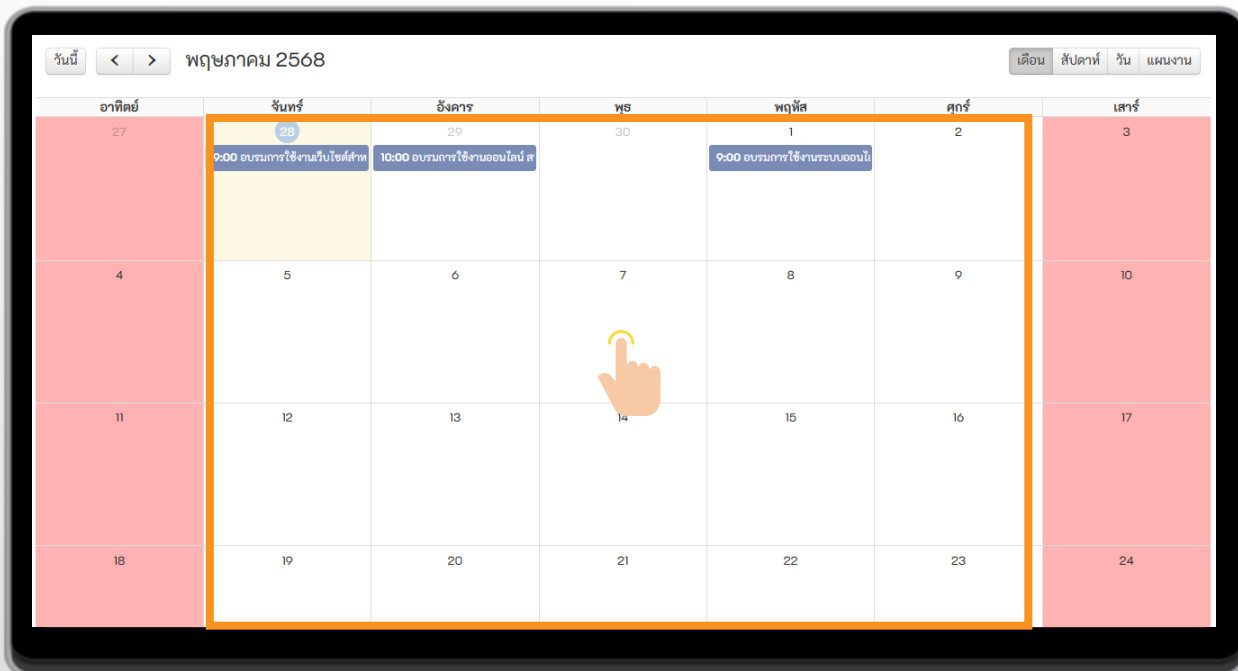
วันนี้ < > พฤษภาคม 2568

เดือน สัปดาห์ วัน แผนงาน

| อาทิตย์ | จันทร์ | อังคาร | พุธ | พฤหัส | ศุกร์ | เสาร์ |
|---|---|---|---|---|---|---|
| 27 | 28 9:00 อบรมการใช้งานเว็บไซต์สำห | 29 10:00 อบรมการใช้งานออนไลน์ ส | 30 | 1 9:00 อบรมการใช้งานระบบออนไ | 2 | 3 |
| 4 | 5 | 6 | 7 | 8 | 9 | 10 |
| 11 | 12 | 13 | 14 | 15 | 16 | 17 |
| 18 | 19 | 20 | 21 | 22 | 23 | 24 |